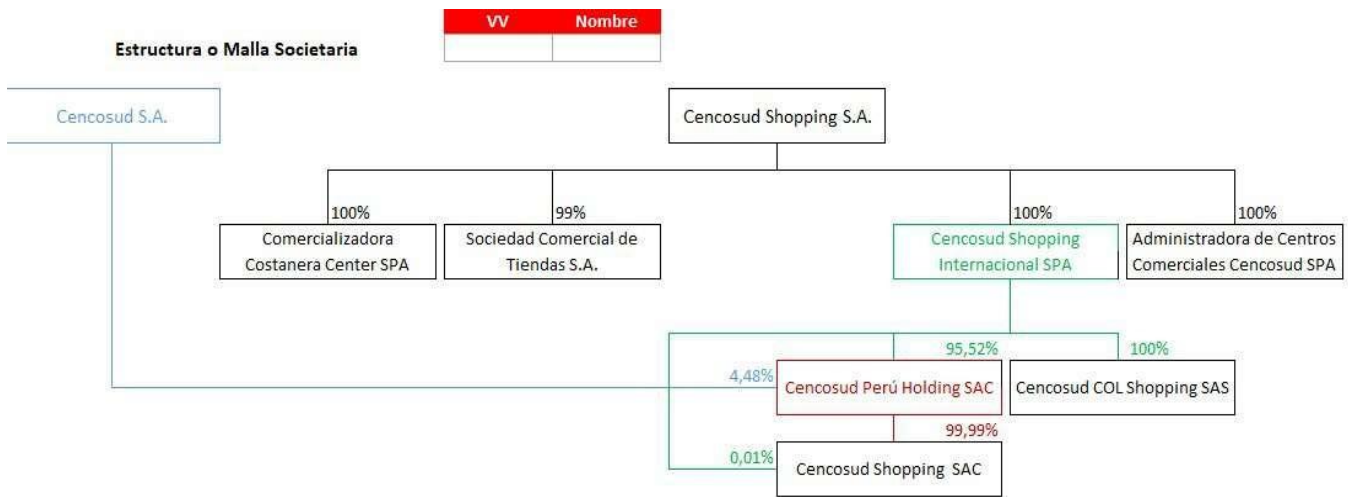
Estructura o Malla Societaria

| VV | Nombre |
|---|---|
| | |

Cencosud S.A.

Cencosud Shopping S.A.

100%
Comercializadora Costanera Center SPA

99%
Sociedad Comercial de Tiendas S.A.

100%
Cencosud Shopping Internacional SPA

100%
Administradora de Centros Comerciales Cencosud SPA

95,52%
100%
4,48%
Cencosud Perú Holding SAC

Cencosud COL Shopping SAS

99,99%
0,01%
Cencosud Shopping SAC